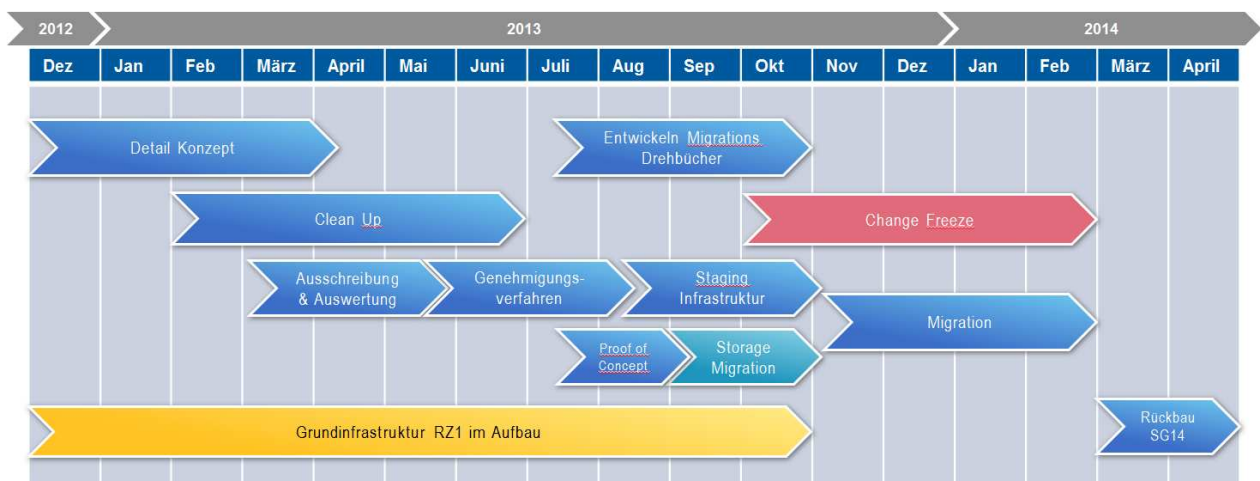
2012 2013 2014

| Dez | Jan | Feb | März | April | Mai | Juni | Juli | Aug | Sep | Okt | Nov | Dez | Jan | Feb | März | April |
|---|---|---|---|---|---|---|---|---|---|---|---|---|---|---|---|---|

Detail Konzept

Entwickeln Migrations Drehbücher

Clean Up

Change Freeze

Ausschreibung & Auswertung

Genehmigungsverfahren

Staging Infrastruktur

Migration

Proof of Concept

Storage Migration

Grundinfrastruktur RZ1 im Aufbau

Rückbau SG14